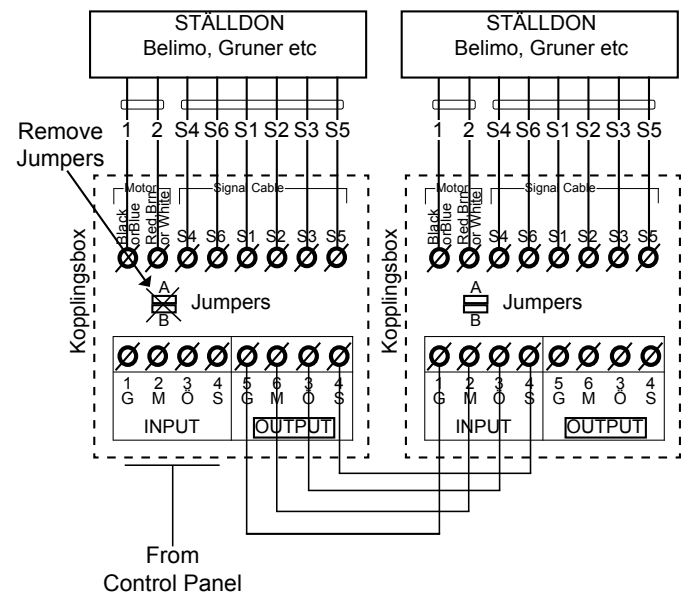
STÄLLDON
Belimo, Gruner etc

STÄLLDON
Belimo, Gruner etc

Remove Jumpers

1 2 S4 S6 S1 S2 S3 S5

1 2 S4 S6 S1 S2 S3 S5

Motor
Signal Cable

Black or Blue
Red Brn or White
S4 S6 S1 S2 S3 S5

Motor
Signal Cable

Black or Blue
Red Brn or White
S4 S6 S1 S2 S3 S5

Kopplingsbox

A
B
Jumpers

Kopplingsbox

A
B
Jumpers

1 G
2 M
3 Ö
4 S
5 G
6 M
3 Ö
4 S

INPUT
OUTPUT

1 G
2 M
3 Ö
4 S
5 G
6 M
3 Ö
4 S

INPUT
OUTPUT

From Control Panel